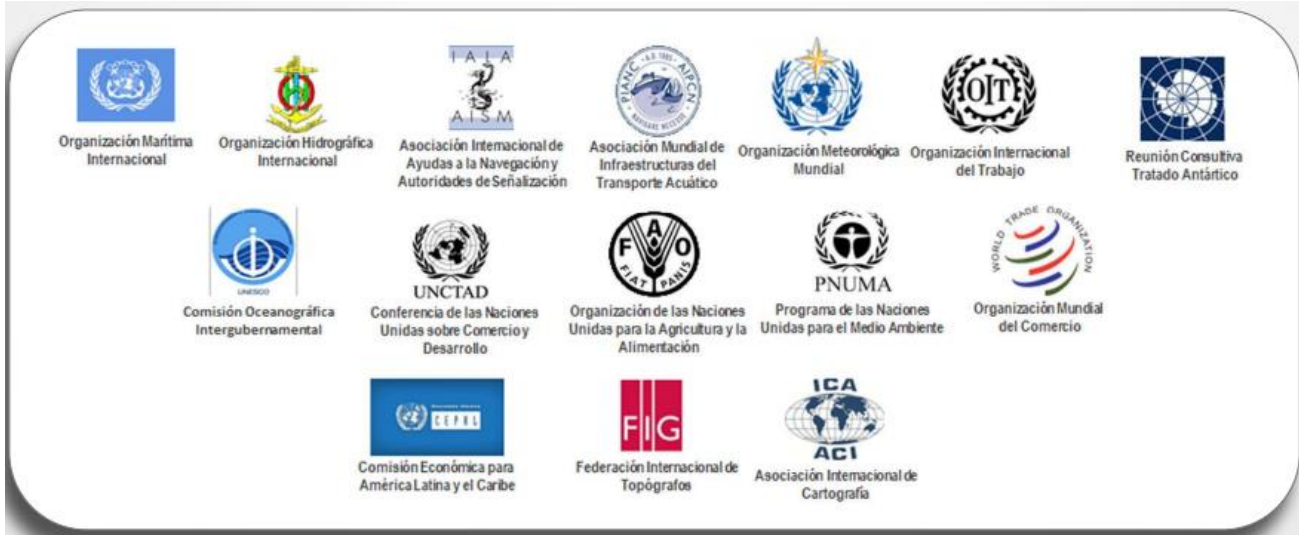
Organización Marítima Internacional

Organización Hidrográfica Internacional

IALA AISM

Asociación Internacional de Ayudas a la Navegación y Autoridades de Señalización

PIANC AIPCN

Asociación Mundial de Infraestructuras del Transporte Acuático

Organización Meteorológica Mundial

OIT

Organización Internacional del Trabajo

Reunión Consultiva Tratado Antártico

UNESCO

Comisión Oceanográfica Intergubernamental

UNCTAD

Conferencia de las Naciones Unidas sobre Comercio y Desarrollo

FAO FIAT PANIS

Organización de las Naciones Unidas para la Agricultura y la Alimentación

PNUMA

Programa de las Naciones Unidas para el Medio Ambiente

WORLD TRADE ORGANIZATION

Organización Mundial del Comercio

CEPAL

Comisión Económica para América Latina y el Caribe

FIG

Federación Internacional de Topógrafos

ICA ACI

Asociación Internacional de Cartografía